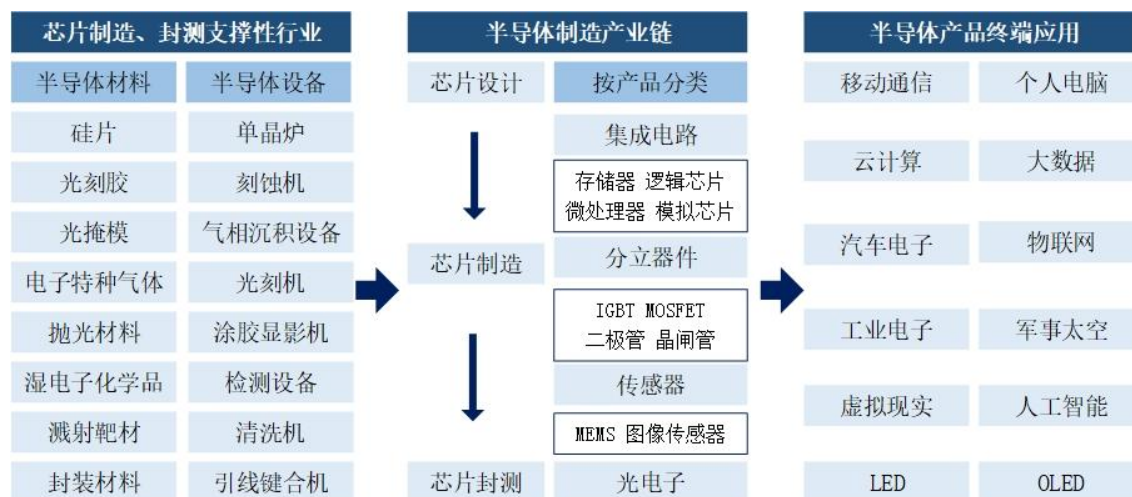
芯片制造、封测支撑性行业

| 半导体材料 | 半导体设备 |
|---|---|
| 硅片 | 单晶炉 |
| 光刻胶 | 刻蚀机 |
| 光掩模 | 气相沉积设备 |
| 电子特种气体 | 光刻机 |
| 抛光材料 | 涂胶显影机 |
| 湿电子化学品 | 检测设备 |
| 溅射靶材 | 清洗机 |
| 封装材料 | 引线键合机 |

半导体制造产业链

芯片设计

芯片制造

芯片封测

按产品分类

集成电路

存储器 逻辑芯片
微处理器 模拟芯片

分立器件

IGBT MOSFET
二极管 晶闸管

传感器

MEMS 图像传感器

光电子

半导体产品终端应用

| 移动通信 | 个人电脑 |
|---|---|
| 云计算 | 大数据 |
| 汽车电子 | 物联网 |
| 工业电子 | 军事太空 |
| 虚拟现实 | 人工智能 |
| LED | OLED |